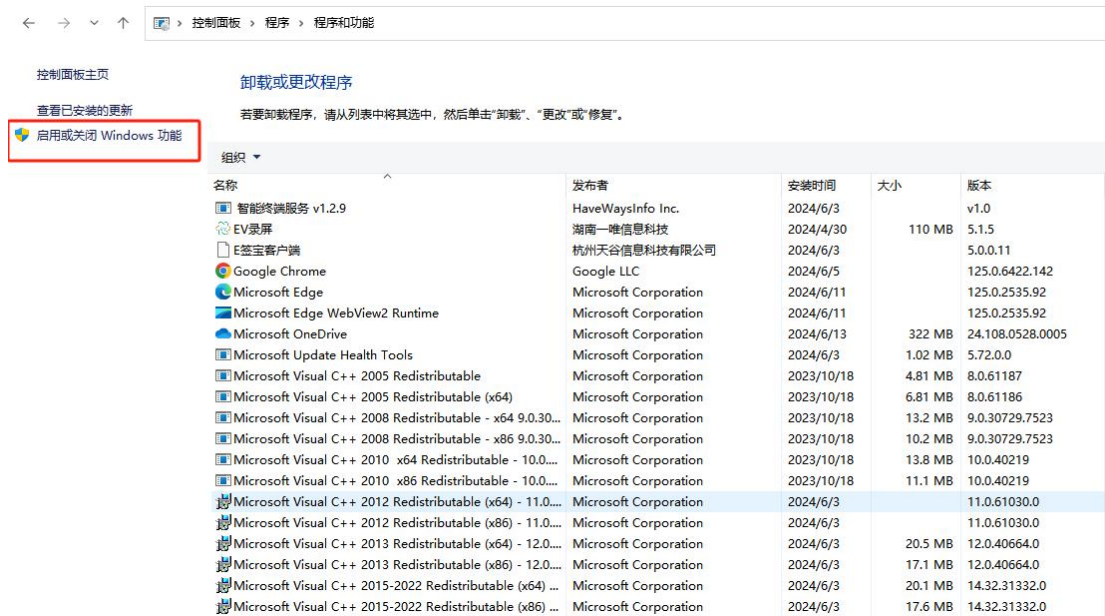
控制面板 › 程序 › 程序和功能

控制面板主页

查看已安装的更新

启用或关闭 Windows 功能

卸载或更改程序

若要卸载程序，请从列表中将其选中，然后单击"卸载"、"更改"或"修复"。

组织 ▾

| 名称 | 发布者 | 安装时间 | 大小 | 版本 |
|---|---|---|---|---|
| 智能终端服务 v1.2.9 | HaveWaysInfo Inc. | 2024/6/3 | | v1.0 |
| EV录屏 | 湖南一唯信息科技 | 2024/4/30 | 110 MB | 5.1.5 |
| E签宝客户端 | 杭州天谷信息科技有限公司 | 2024/6/3 | | 5.0.0.11 |
| Google Chrome | Google LLC | 2024/6/5 | | 125.0.6422.142 |
| Microsoft Edge | Microsoft Corporation | 2024/6/11 | | 125.0.2535.92 |
| Microsoft Edge WebView2 Runtime | Microsoft Corporation | 2024/6/11 | | 125.0.2535.92 |
| Microsoft OneDrive | Microsoft Corporation | 2024/6/13 | 322 MB | 24.108.0528.0005 |
| Microsoft Update Health Tools | Microsoft Corporation | 2024/6/3 | 1.02 MB | 5.72.0.0 |
| Microsoft Visual C++ 2005 Redistributable | Microsoft Corporation | 2023/10/18 | 4.81 MB | 8.0.61187 |
| Microsoft Visual C++ 2005 Redistributable (x64) | Microsoft Corporation | 2023/10/18 | 6.81 MB | 8.0.61186 |
| Microsoft Visual C++ 2008 Redistributable - x64 9.0.30.... | Microsoft Corporation | 2023/10/18 | 13.2 MB | 9.0.30729.7523 |
| Microsoft Visual C++ 2008 Redistributable - x86 9.0.30.... | Microsoft Corporation | 2023/10/18 | 10.2 MB | 9.0.30729.7523 |
| Microsoft Visual C++ 2010 x64 Redistributable - 10.0.... | Microsoft Corporation | 2023/10/18 | 13.8 MB | 10.0.40219 |
| Microsoft Visual C++ 2010 x86 Redistributable - 10.0.... | Microsoft Corporation | 2023/10/18 | 11.1 MB | 10.0.40219 |
| Microsoft Visual C++ 2012 Redistributable (x64) - 11.0.... | Microsoft Corporation | 2024/6/3 | | 11.0.61030.0 |
| Microsoft Visual C++ 2012 Redistributable (x86) - 11.0.... | Microsoft Corporation | 2024/6/3 | | 11.0.61030.0 |
| Microsoft Visual C++ 2013 Redistributable (x64) - 12.0.... | Microsoft Corporation | 2024/6/3 | 20.5 MB | 12.0.40664.0 |
| Microsoft Visual C++ 2013 Redistributable (x86) - 12.0.... | Microsoft Corporation | 2024/6/3 | 17.1 MB | 12.0.40664.0 |
| Microsoft Visual C++ 2015-2022 Redistributable (x64) ... | Microsoft Corporation | 2024/6/3 | 20.1 MB | 14.32.31332.0 |
| Microsoft Visual C++ 2015-2022 Redistributable (x86) ... | Microsoft Corporation | 2024/6/3 | 17.6 MB | 14.32.31332.0 |